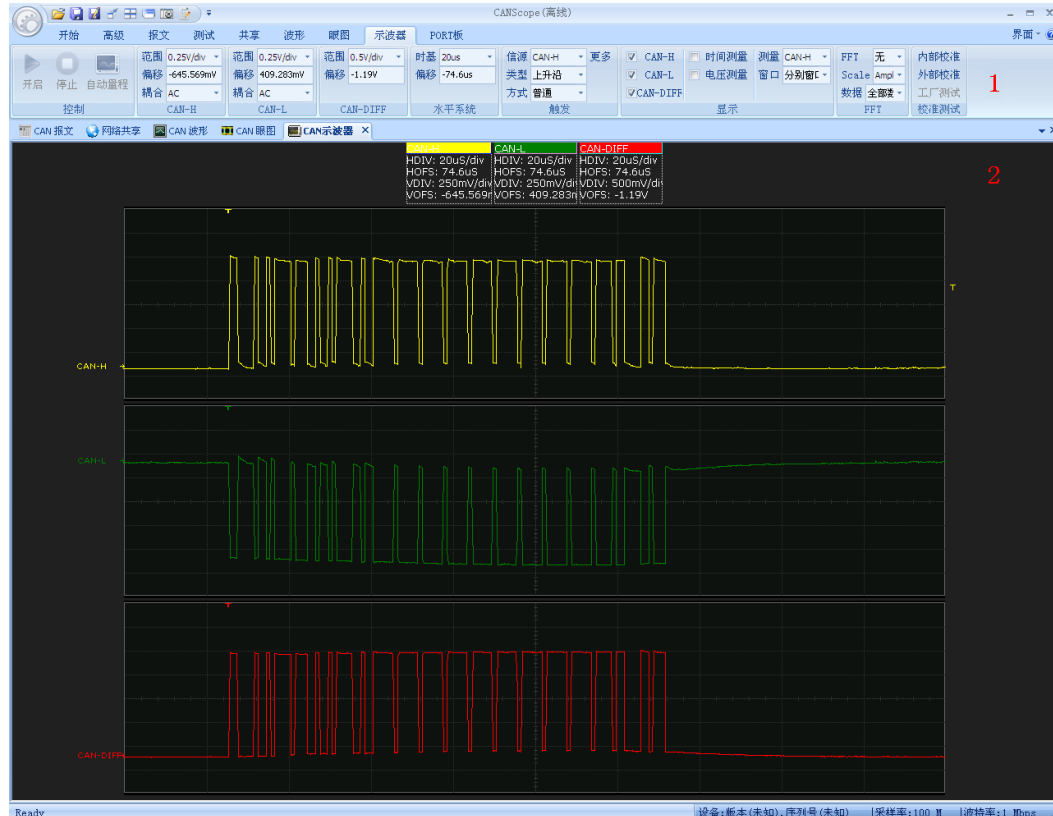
CANScope(离线)

界面

开始 高级 报文 测试 共享 波形 眼图 示波器 PORT板

开启 停止 自动量程
控制

范围 0.25V/div
偏移 -645.569mV
耦合 AC
CAN-H

范围 0.25V/div
偏移 409.283mV
耦合 AC
CAN-L

范围 0.5V/div
偏移 -1.19V
CAN-DIFF

时基 20us
偏移 -74.6us
水平系统

信源 CAN-H 更多
类型 上升沿
方式 普通
触发

CAN-H
CAN-L
CAN-DIFF
时间测量
电压测量
测量 CAN-H
窗口 分别窗口
显示

FFT 无
Scale Ampl
数据 全部数
FFT

内部校准
外部校准
工厂测试
校准测试

1

CAN 报文 网络共享 CAN 波形 CAN 眼图 CAN示波器

2

| CAN-H | CAN-L | CAN-DIFF |
|---|---|---|
| HDIV: 20uS/div | HDIV: 20uS/div | HDIV: 20uS/div |
| HOFS: 74.6uS | HOFS: 74.6uS | HOFS: 74.6uS |
| VDIV: 250mV/div | VDIV: 250mV/di | VDIV: 500mV/di |
| VOFS: -645.569r | VOFS: 409.283r | VOFS: -1.19V |

T
T
CAN-H
T
CAN-L
T
CAN-DIFF

Ready
设备:版本(未知),序列号(未知) 采样率:100 M 波特率:1 Mbps